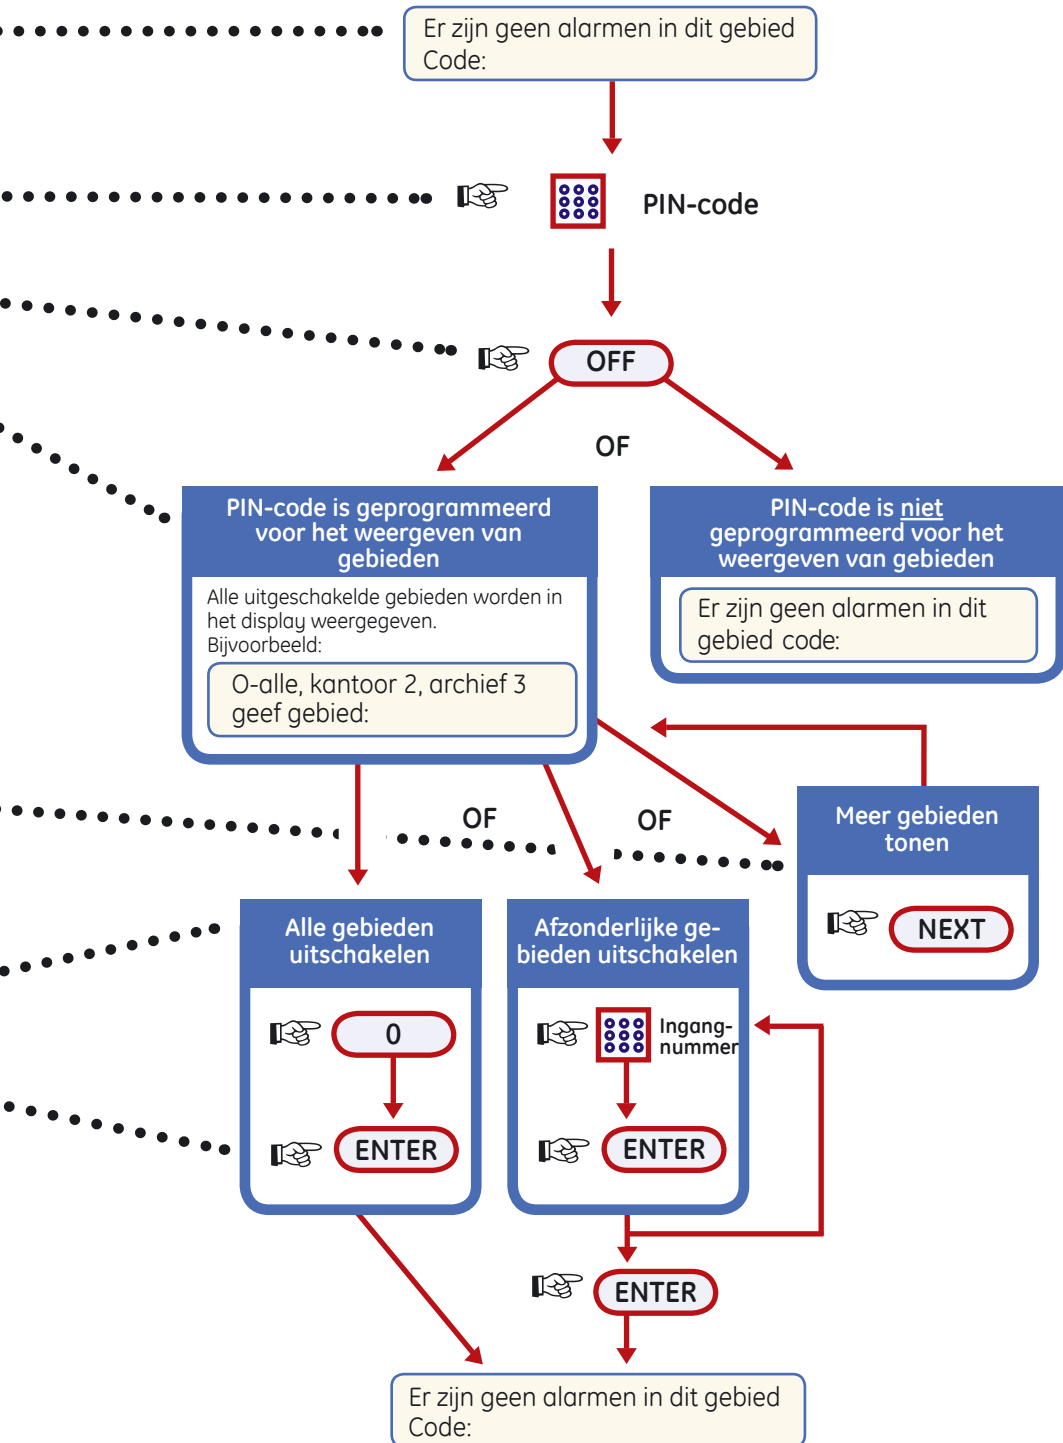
Er zijn geen alarmen in dit gebied
Code:

PIN-code

OFF

OF

PIN-code is geprogrammeerd voor het weergeven van gebieden

Alle uitgeschakelde gebieden worden in het display weergegeven.
Bijvoorbeeld:

O-alle, kantoor 2, archief 3
geef gebied:

PIN-code is niet geprogrammeerd voor het weergeven van gebieden

Er zijn geen alarmen in dit gebied code:

OF

OF

Meer gebieden tonen

NEXT

Alle gebieden uitschakelen

0

ENTER

Afzonderlijke gebieden uitschakelen

Ingang-nummer

ENTER

ENTER

Er zijn geen alarmen in dit gebied
Code: